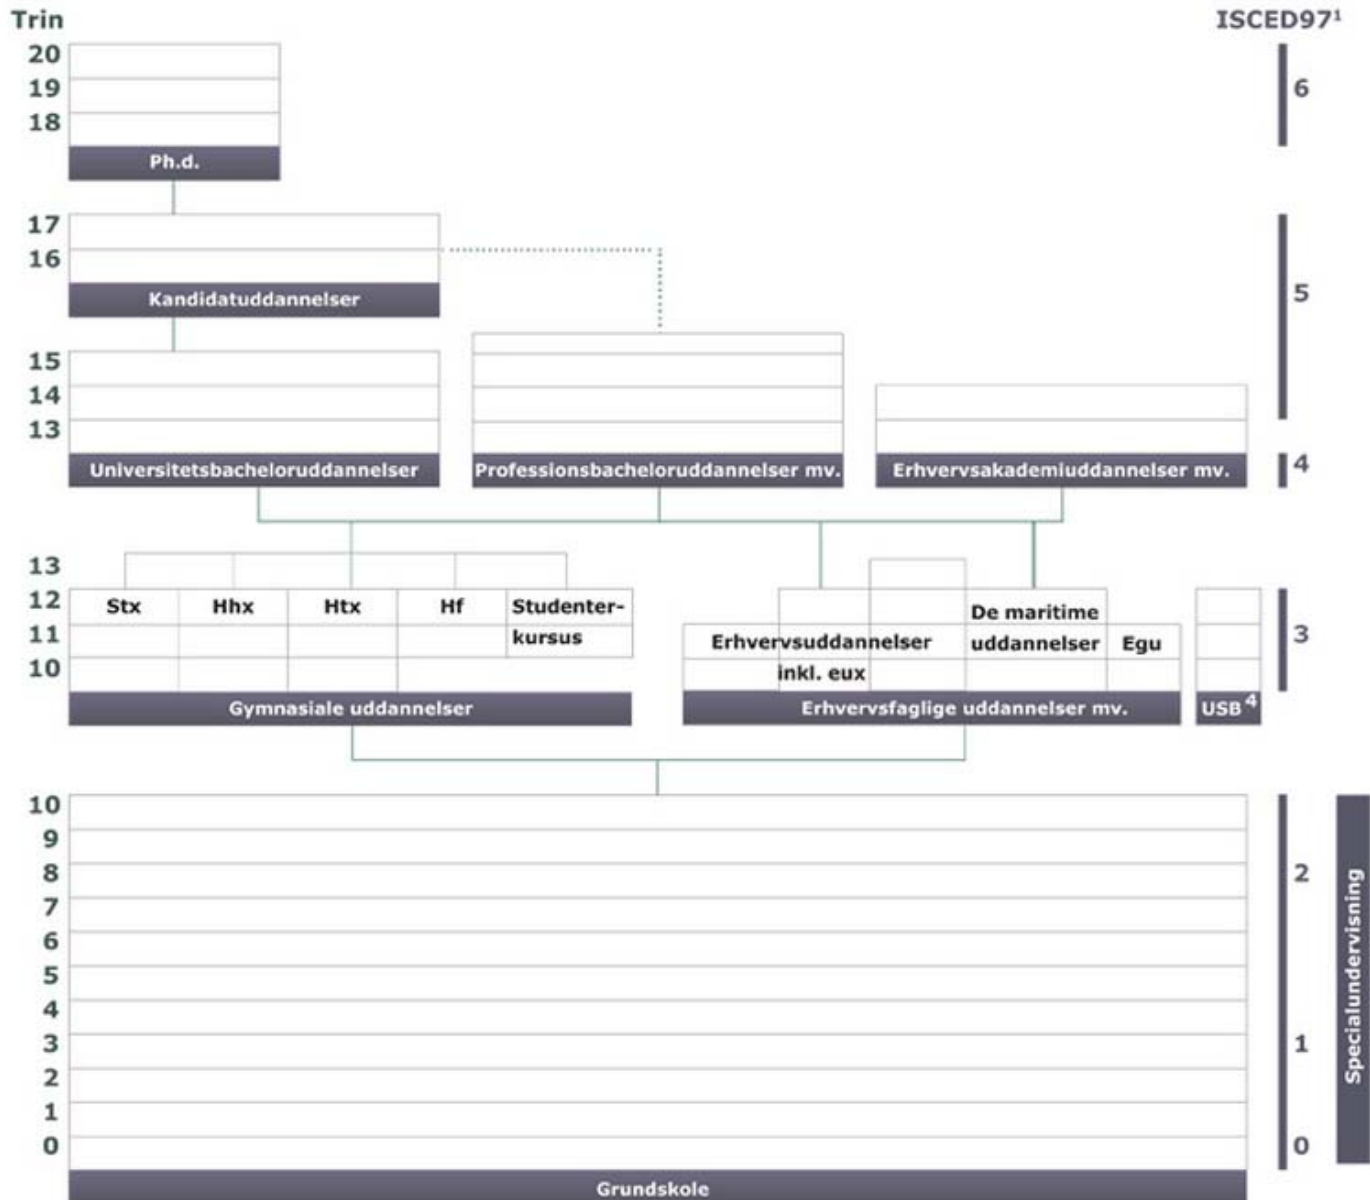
Trin

ISCED97¹

20
19
18

6

Ph.d.

17
16

Kandidatuddannelser

5

15
14
13

Universitetsbacheloruddannelser

Professionsbacheloruddannelser mv.

Erhvervsakademiuddannelser mv.

4

13
12
11
10

Stx

Hhx

Htx

Hf

Studenterkursus

Gymnasiale uddannelser

Erhvervsuddannelser inkl. eux

De maritime uddannelser

Egu

Erhvervsfaglige uddannelser mv.

USB ⁴

3

10
9
8
7
6
5
4
3
2
1
0

2

1

0

Specialundervisning

Grundskole